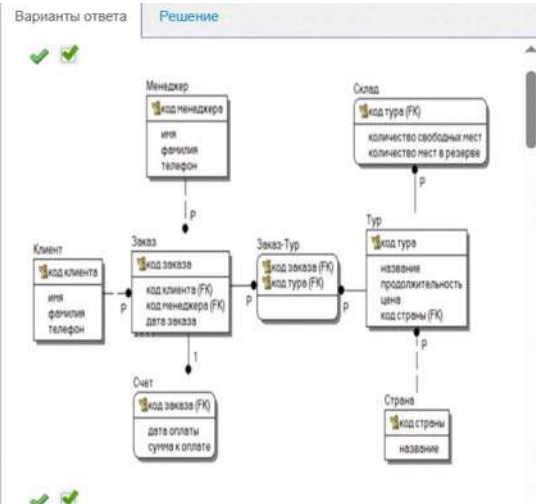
Варианты ответа
Решение

Менеджер
код менеджера
имя
фамилия
телефон

Склад
код тура (FK)
количество свободных мест
количество мест в резерве

P

P

Клиент
код клиента
имя
фамилия
телефон

Заказ
код заказа
код клиента (FK)
код менеджера (FK)
дата заказа

Заказ-Тур
код заказа (FK)
код тура (FK)

Тур
код тура
название
продолжительность
цена
код страны (FK)

P
P
P

1

P

Счет
код заказа (FK)
дата оплаты
сумма к оплате

Страна
код страны
название